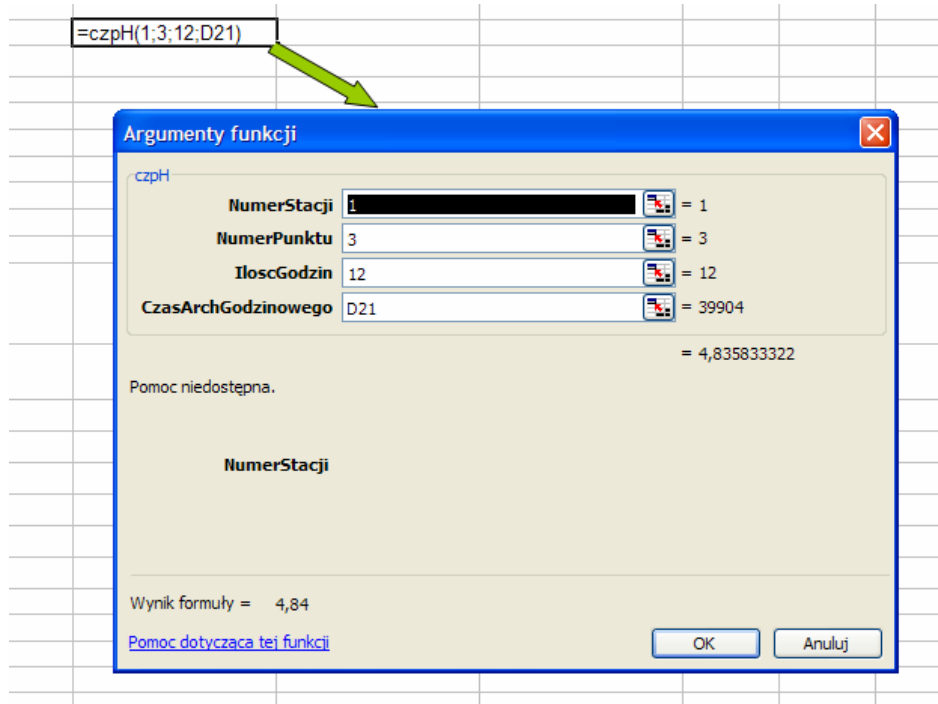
=czpH(1;3;12;D21)

Argumenty funkcji

czpH

NumerStacji 1 = 1
NumerPunktu 3 = 3
IloscGodzin 12 = 12
CzasArchGodzinowego D21 = 39904

= 4,835833322

Pomoc niedostępna.

NumerStacji

Wynik formuły = 4,84

Pomoc dotycząca tej funkcji

OK

Anuluj